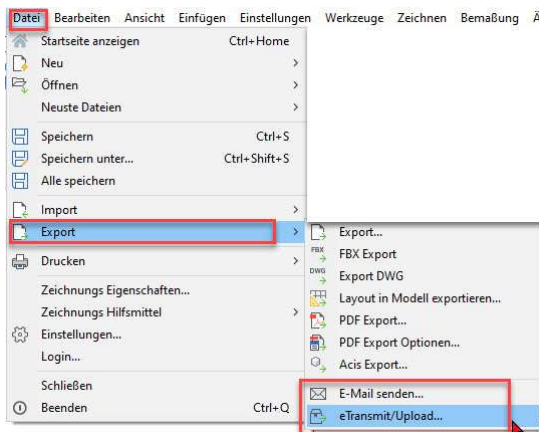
Datei Bearbeiten Ansicht Einfügen Einstellungen Werkzeuge Zeichnen Bemaßung Ä

Startseite anzeigen Ctrl+Home
Neu
Öffnen
Neuste Dateien
Speichern Ctrl+S
Speichern unter... Ctrl+Shift+S
Alle speichern
Import
Export
Drucken
Zeichnungs Eigenschaften...
Zeichnungs Hilfsmittel
Einstellungen...
Login...
Schließen
Beenden Ctrl+Q

Export...
FBX
FBX Export
DWG
Export DWG
Layout in Modell exportieren...
PDF Export...
PDF Export Optionen...
Acis Export...
E-Mail senden...
eTransmit/Upload...